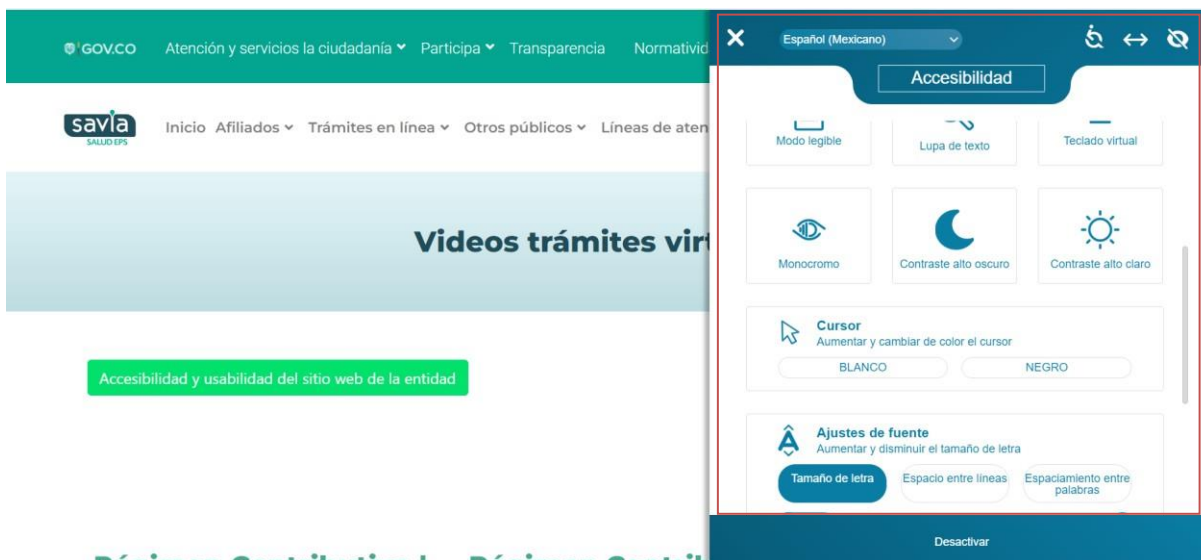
GOV.CO Atención y servicios la ciudadanía Participa Transparencia Normativid

savia SALUD EPS Inicio Afiliados Trámites en línea Otros públicos Líneas de aten

Videos trámites virt

Accesibilidad y usabilidad del sitio web de la entidad

Español (Mexicano)

Accesibilidad

Modo legible
Lupa de texto
Teclado virtual

Monocromo
Contraste alto oscuro
Contraste alto claro

Cursor
Aumentar y cambiar de color el cursor
BLANCO
NEGRO

Ajustes de fuente
Aumentar y disminuir el tamaño de letra
Tamaño de letra
Espacio entre líneas
Espaciamiento entre palabras

Desactivar